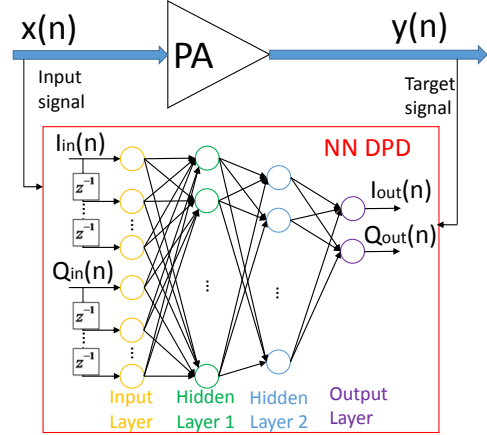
x(n)

PA

y(n)

Input signal

Target signal

NN DPD

$I_{in}$(n)

$z^{-1}$

$z^{-1}$

$Q_{in}$(n)

$z^{-1}$

$z^{-1}$

$I_{out}$(n)

$Q_{out}$(n)

Input Layer

Hidden Layer 1

Hidden Layer 2

Output Layer